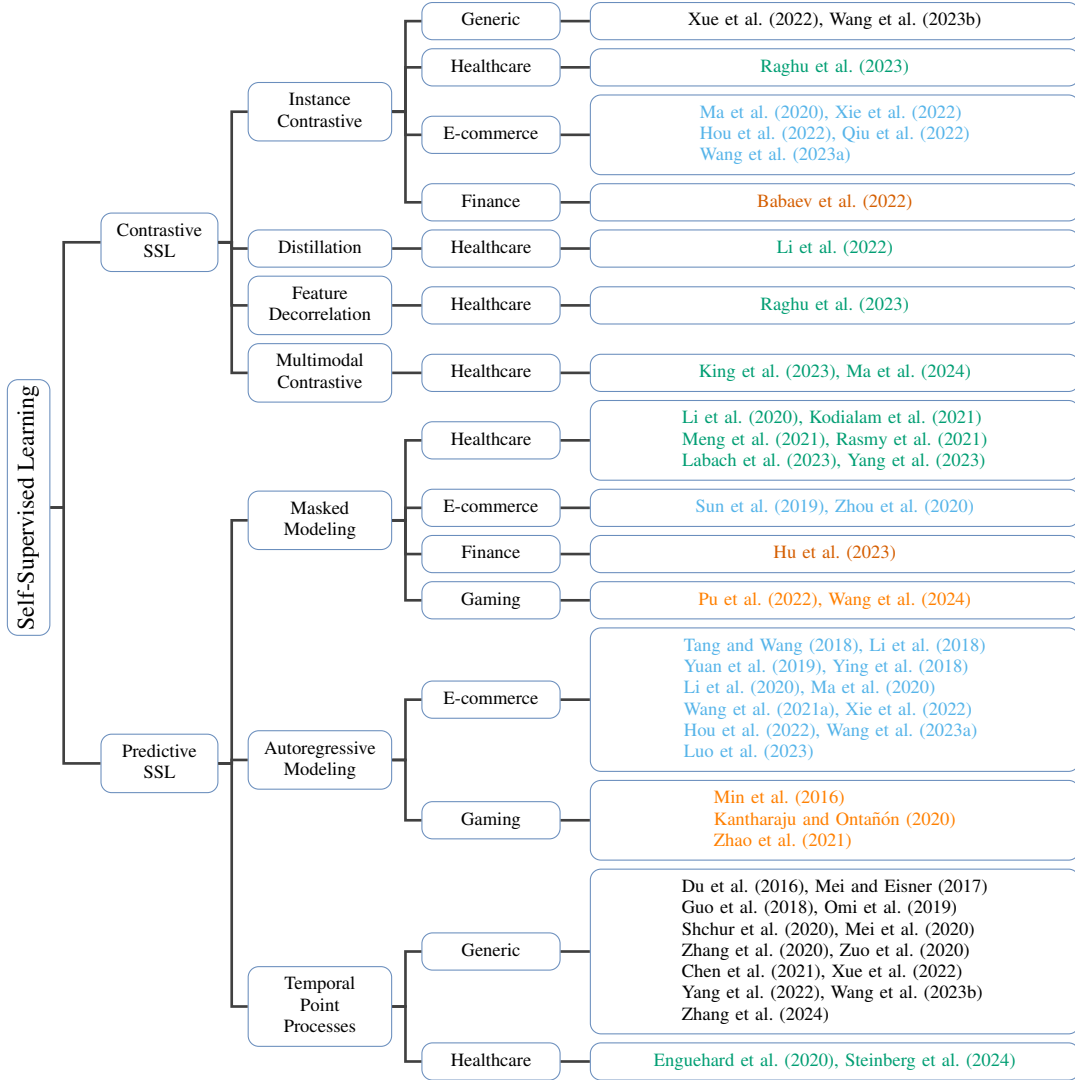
Self-Supervised Learning

Contrastive SSL

Instance Contrastive

Generic

Xue et al. (2022), Wang et al. (2023b)

Healthcare

Raghu et al. (2023)

E-commerce

Ma et al. (2020), Xie et al. (2022)
Hou et al. (2022), Qiu et al. (2022)
Wang et al. (2023a)

Finance

Babaev et al. (2022)

Distillation

Healthcare

Li et al. (2022)

Feature Decorrelation

Healthcare

Raghu et al. (2023)

Multimodal Contrastive

Healthcare

King et al. (2023), Ma et al. (2024)

Predictive SSL

Masked Modeling

Healthcare

Li et al. (2020), Kodialam et al. (2021)
Meng et al. (2021), Rasmy et al. (2021)
Labach et al. (2023), Yang et al. (2023)

E-commerce

Sun et al. (2019), Zhou et al. (2020)

Finance

Hu et al. (2023)

Gaming

Pu et al. (2022), Wang et al. (2024)

Autoregressive Modeling

E-commerce

Tang and Wang (2018), Li et al. (2018)
Yuan et al. (2019), Ying et al. (2018)
Li et al. (2020), Ma et al. (2020)
Wang et al. (2021a), Xie et al. (2022)
Hou et al. (2022), Wang et al. (2023a)
Luo et al. (2023)

Gaming

Min et al. (2016)
Kantharaju and Ontañón (2020)
Zhao et al. (2021)

Temporal Point Processes

Generic

Du et al. (2016), Mei and Eisner (2017)
Guo et al. (2018), Omi et al. (2019)
Shchur et al. (2020), Mei et al. (2020)
Zhang et al. (2020), Zuo et al. (2020)
Chen et al. (2021), Xue et al. (2022)
Yang et al. (2022), Wang et al. (2023b)
Zhang et al. (2024)

Healthcare

Enguehard et al. (2020), Steinberg et al. (2024)